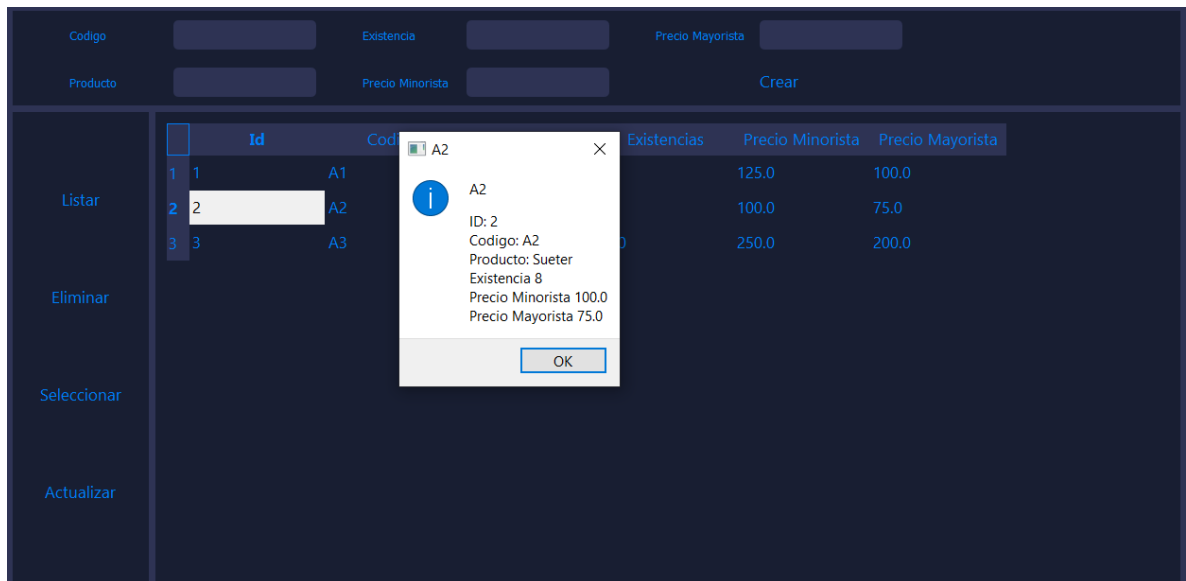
Codigo
Existencia
Precio Mayorista
Producto
Precio Minorista
Crear

Listar
Eliminar
Seleccionar
Actualizar

| | Id | Cod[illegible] | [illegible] | Existencias | Precio Minorista | Precio Mayorista |
|---|---|---|---|---|---|---|
| 1 | 1 | A1 | | | 125.0 | 100.0 |
| 2 | 2 | A2 | | | 100.0 | 75.0 |
| 3 | 3 | A3 | | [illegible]0 | 250.0 | 200.0 |

A2

A2

ID: 2
Codigo: A2
Producto: Sueter
Existencia 8
Precio Minorista 100.0
Precio Mayorista 75.0

OK